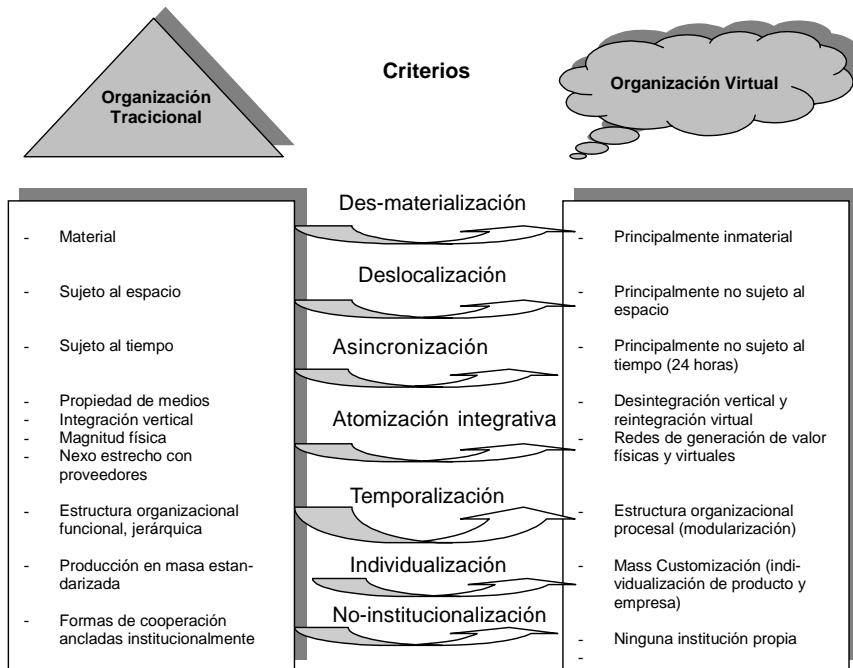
Organización Tracicional

Criterios

Organización Virtual

- Material
- Sujeto al espacio
- Sujeto al tiempo
- Propiedad de medios
- Integración vertical
- Magnitud física
- Nexo estrecho con proveedores
- Estructura organizacional funcional, jerárquica
- Producción en masa estandarizada
- Formas de cooperación ancladas institucionalmente

Des-materialización

Deslocalización

Asincronización

Atomización integrativa

Temporalización

Individualización

No-institucionalización

- Principalmente inmaterial
- Principalmente no sujeto al espacio
- Principalmente no sujeto al tiempo (24 horas)
- Desintegración vertical y reintegración virtual
- Redes de generación de valor físicas y virtuales
- Estructura organizacional procesal (modularización)
- Mass Customización (individualización de producto y empresa)
- Ninguna institución propia
-